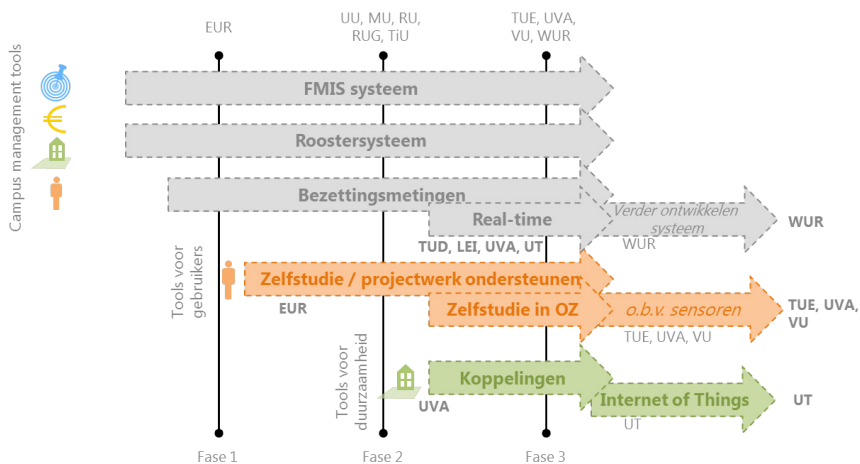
Campus management tools

EUR

UU, MU, RU, RUG, TiU

TUE, UVA, VU, WUR

FMIS systeem

Roostersysteem

Bezettingsmetingen

Real-time

Verder ontwikkelen systeem

WUR

WUR

TUD, LEI, UVA, UT

Tools voor gebruikers

Zelfstudie / projectwerk ondersteunen

EUR

Zelfstudie in OZ

o.b.v. sensoren

TUE, UVA, VU

TUE, UVA, VU

Tools voor duurzaamheid

Koppelingen

UVA

Internet of Things

UT

UT

Fase 1

Fase 2

Fase 3